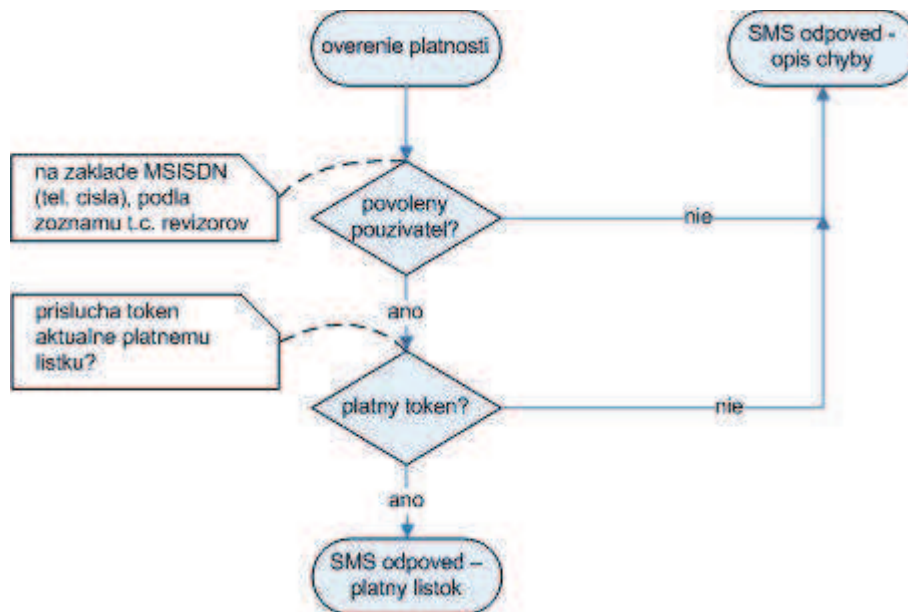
overenie platnosti

SMS odpoved - opis chyby

na zaklade MSISDN (tel. cisla), podla zoznamu t.c. revizorov

povoleny pouzivatel?

nie

ano

prislucha token aktualne platnemu listku?

platny token?

nie

ano

SMS odpoved – platny listok